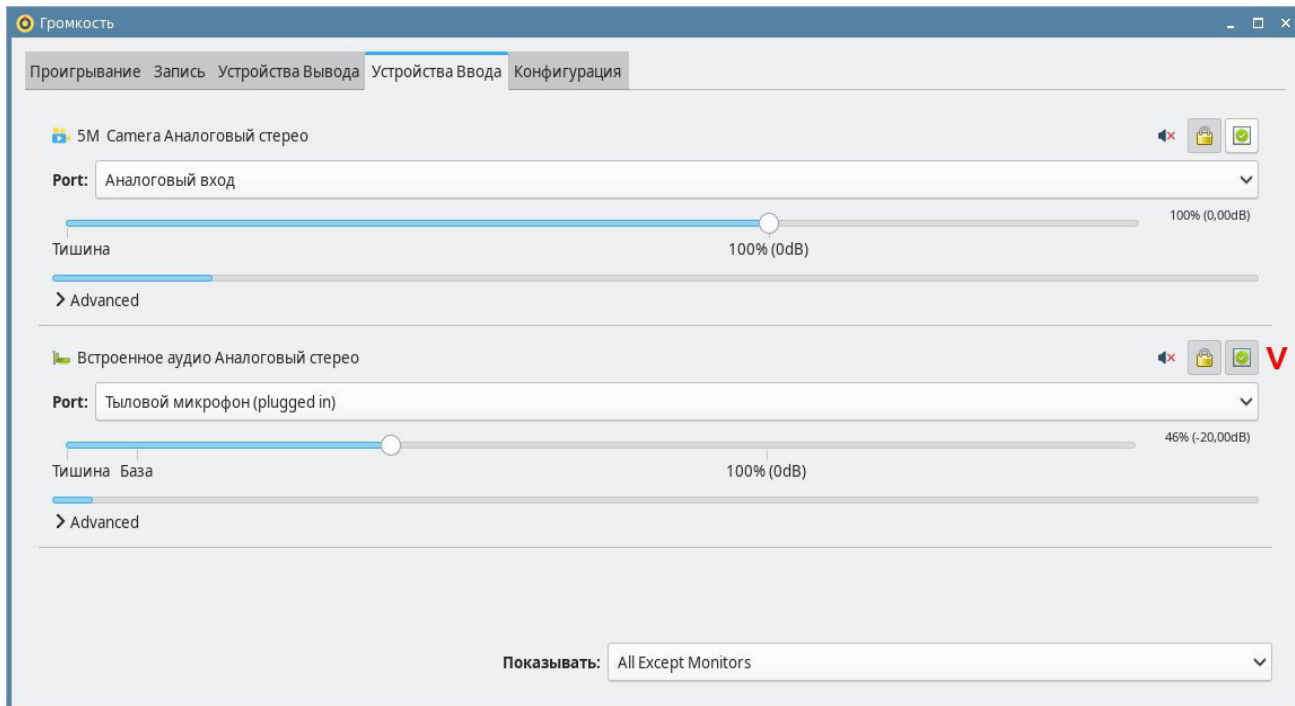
Громкость

Проигрывание Запись Устройства Вывода Устройства Ввода Конфигурация

5M Camera Аналоговый стерео

Port: Аналоговый вход

100% (0,00dB)

Тишина 100% (0dB)

> Advanced

Встроенное аудио Аналоговый стерео

V

Port: Тыловой микрофон (plugged in)

46% (-20,00dB)

Тишина База 100% (0dB)

> Advanced

Показывать: All Except Monitors